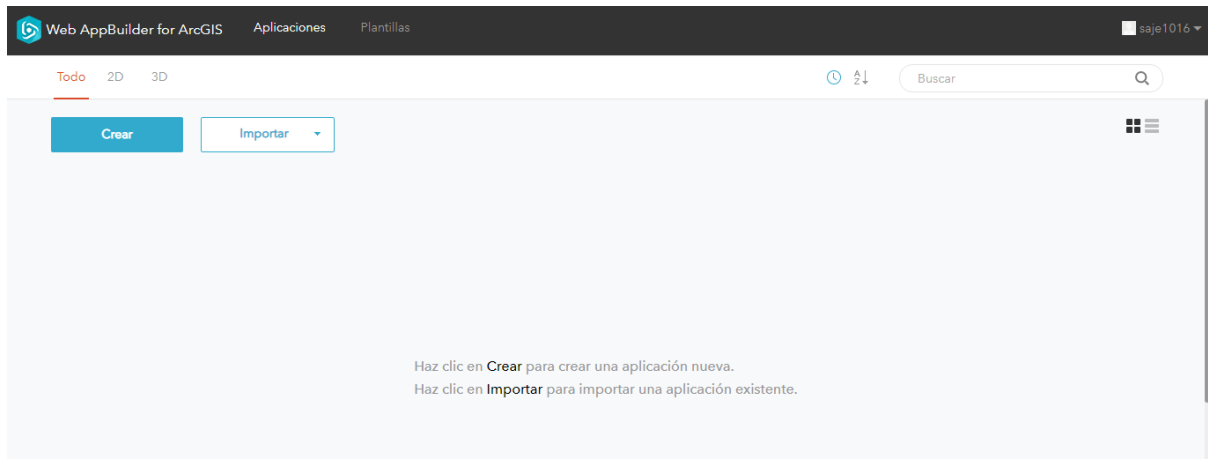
Web AppBuilder for ArcGIS Aplicaciones Plantillas saje1016

Todo 2D 3D

Buscar

Crear Importar

Haz clic en Crear para crear una aplicación nueva.
Haz clic en Importar para importar una aplicación existente.